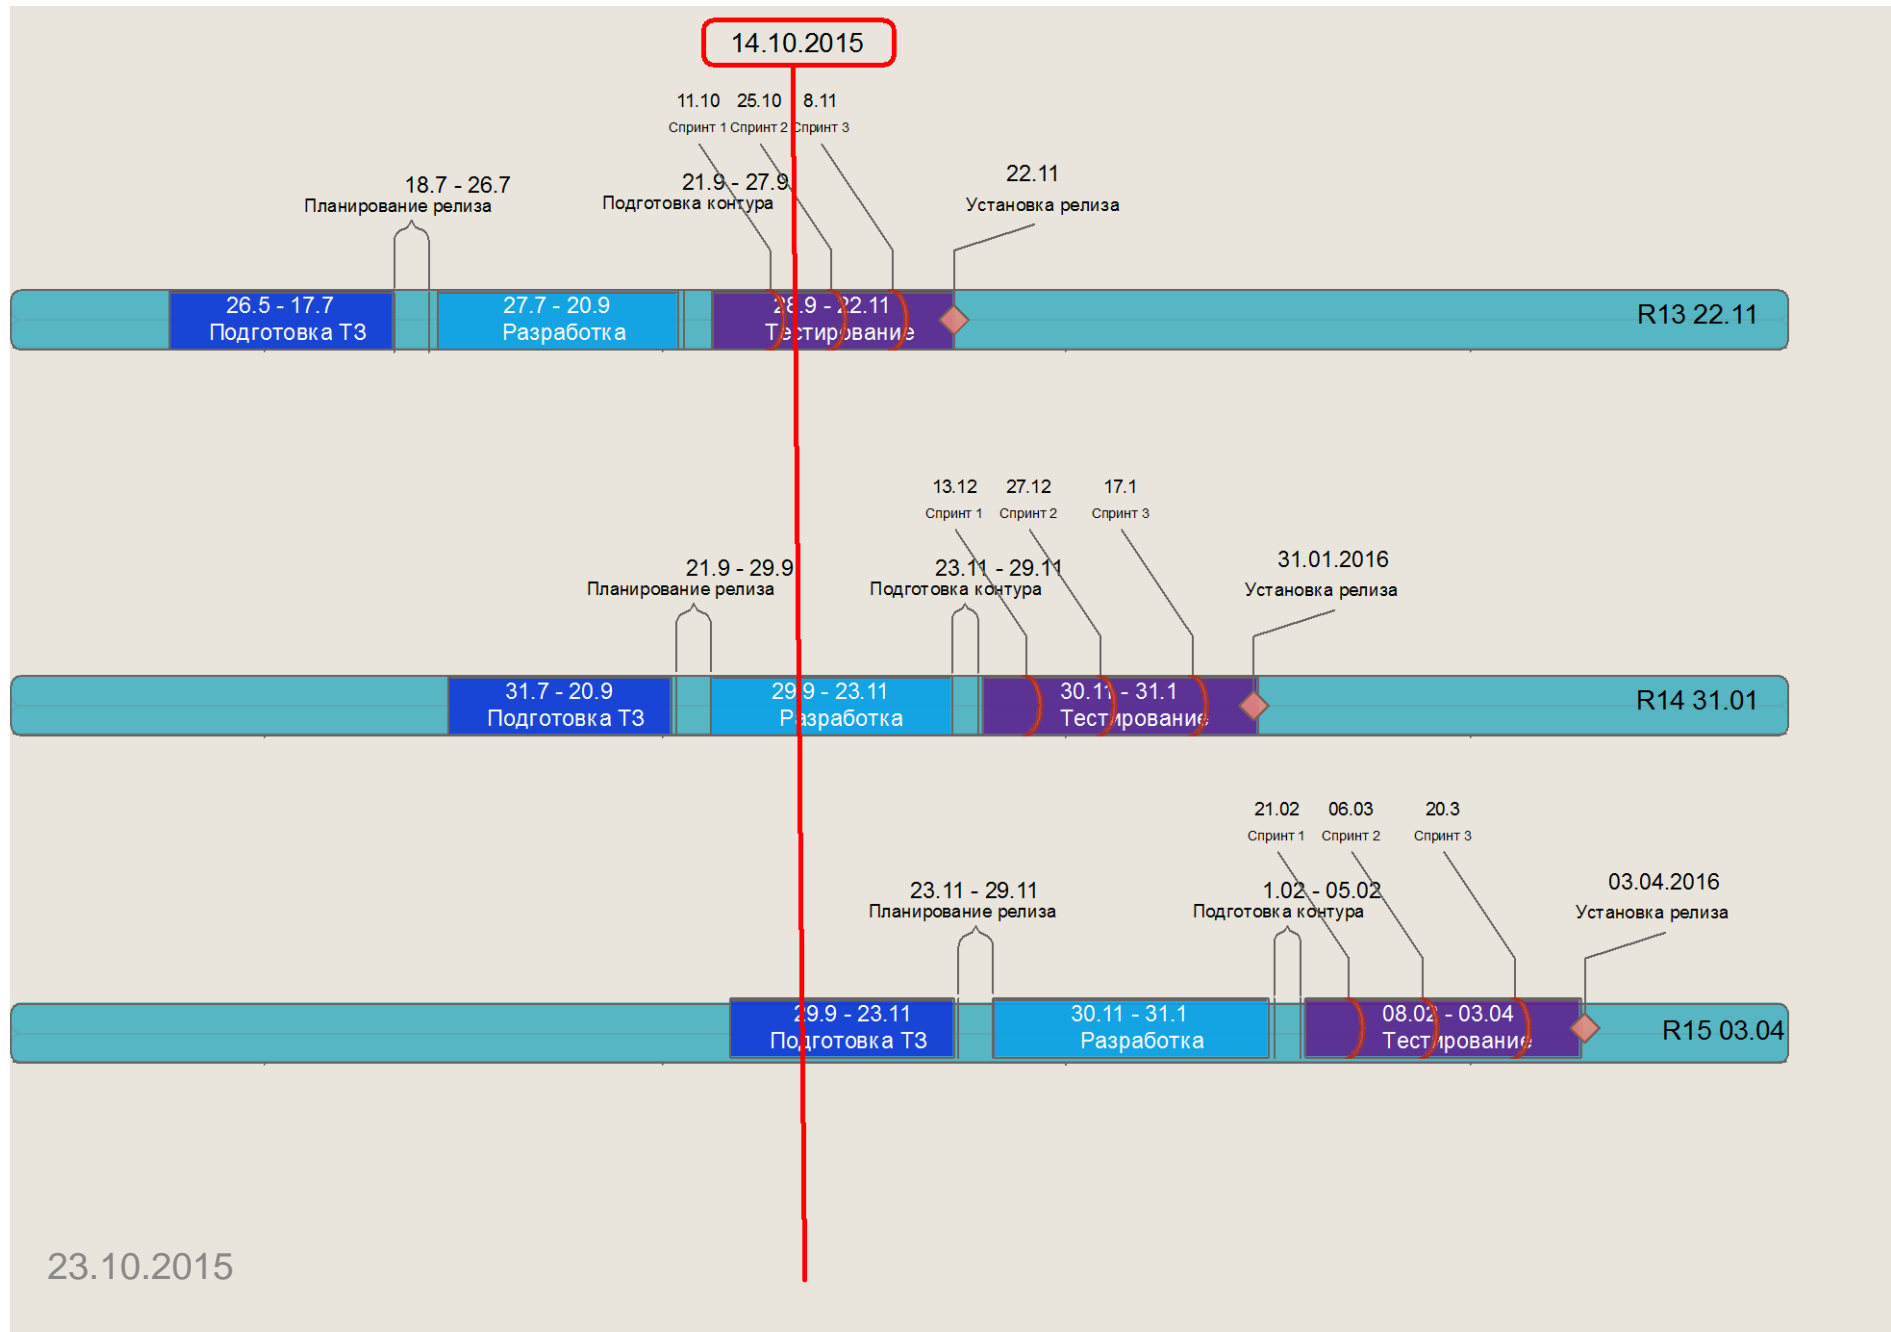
14.10.2015

11.10 Спринт 1
25.10 Спринт 2
8.11 Спринт 3

18.7 - 26.7
Планирование релиза

21.9 - 27.9
Подготовка контура

22.11
Установка релиза

26.5 - 17.7
Подготовка ТЗ

27.7 - 20.9
Разработка

28.9 - 22.11
Тестирование

R13 22.11

13.12 Спринт 1
27.12 Спринт 2
17.1 Спринт 3

21.9 - 29.9
Планирование релиза

23.11 - 29.11
Подготовка контура

31.01.2016
Установка релиза

31.7 - 20.9
Подготовка ТЗ

29.9 - 23.11
Разработка

30.11 - 31.1
Тестирование

R14 31.01

21.02 Спринт 1
06.03 Спринт 2
20.3 Спринт 3

23.11 - 29.11
Планирование релиза

1.02 - 05.02
Подготовка контура

03.04.2016
Установка релиза

29.9 - 23.11
Подготовка ТЗ

30.11 - 31.1
Разработка

08.02 - 03.04
Тестирование

R15 03.04

23.10.2015